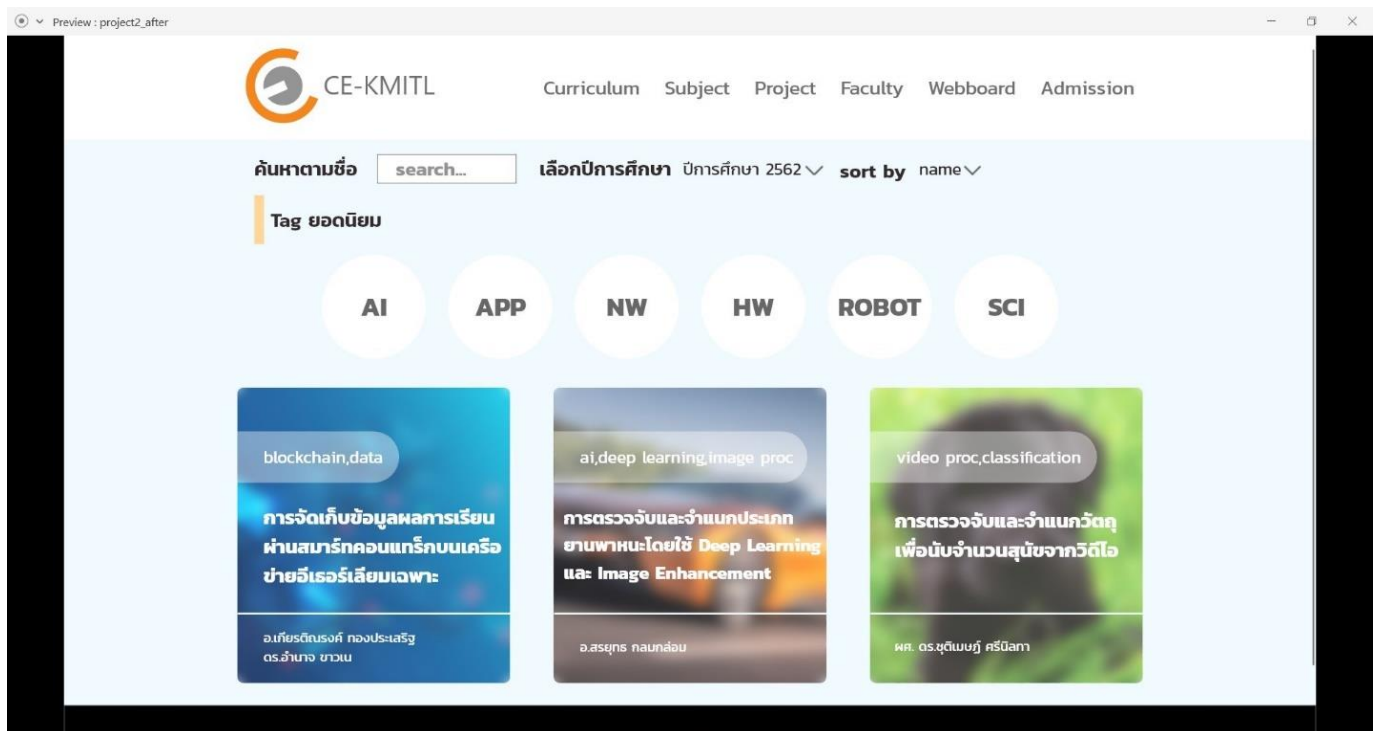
Preview : project2_after

CE-KMITL

Curriculum Subject Project Faculty Webboard Admission

ค้นหาตามชื่อ search... เลือกปีการศึกษา ปีการศึกษา 2562 sort by name

Tag ยอดนิยม

AI APP NW HW ROBOT SCI

blockchain,data

การจัดเก็บข้อมูลผลการเรียนผ่านสมาร์ทคอนแทร็กบนเครือข่ายอีเธอร์เลียมเฉพาะ

อ.เกียรติณรงค์ ทองประเสริฐ
ดร.อำนาจ ขาวเน

ai,deep learning,image proc

การตรวจจับและจำแนกประเภทยานพาหนะโดยใช้ Deep Learning และ Image Enhancement

อ.สรยุทธ กลมกล่อม

video proc,classification

การตรวจจับและจำแนกวัตถุเพื่อนับจำนวนสุนัขจากวิดีโอ

ผศ. ดร.ชุติเมษฏ์ ศรีนิลทา